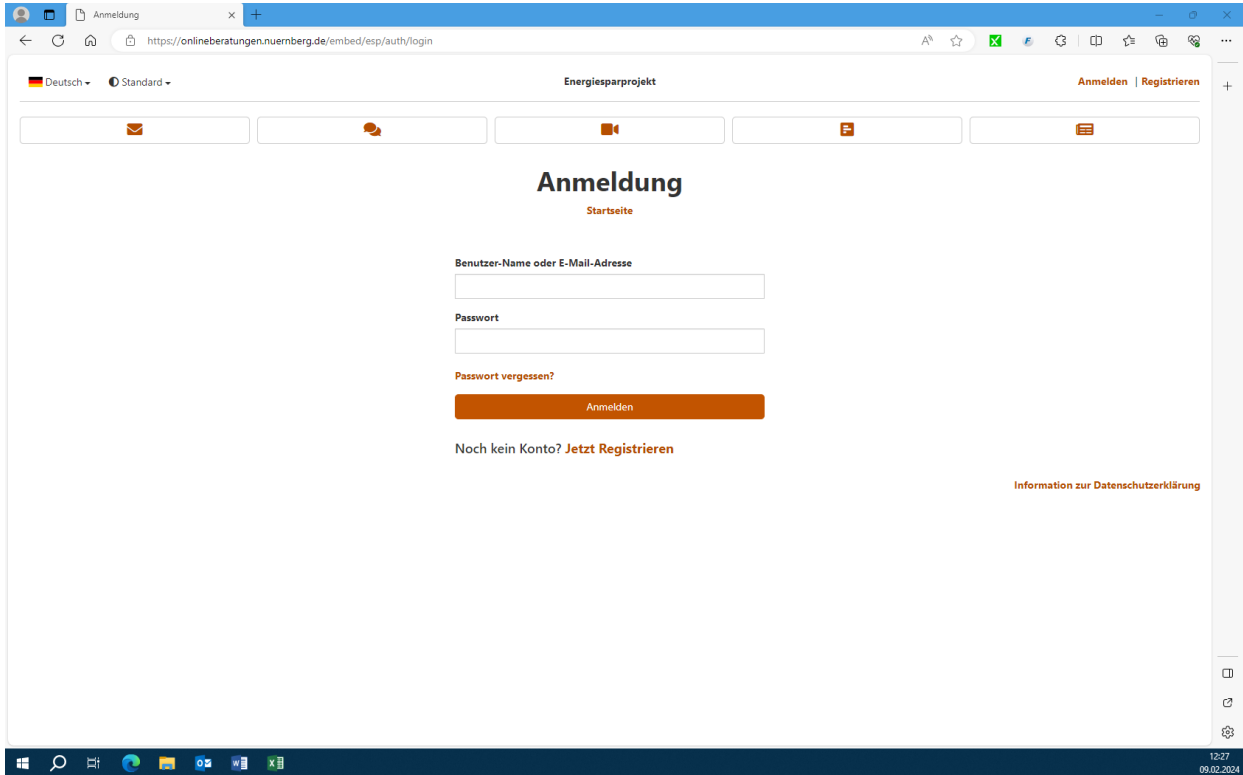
Anmeldung

https://onlineberatungen.nuernberg.de/embed/esp/auth/login

Deutsch ▾ Standard ▾

Energiesparprojekt

Anmelden | Registrieren

Anmeldung

Startseite

Benutzer-Name oder E-Mail-Adresse

Passwort

Passwort vergessen?

Anmelden

Noch kein Konto? Jetzt Registrieren

Information zur Datenschutzerklärung

12:27
09.02.2024